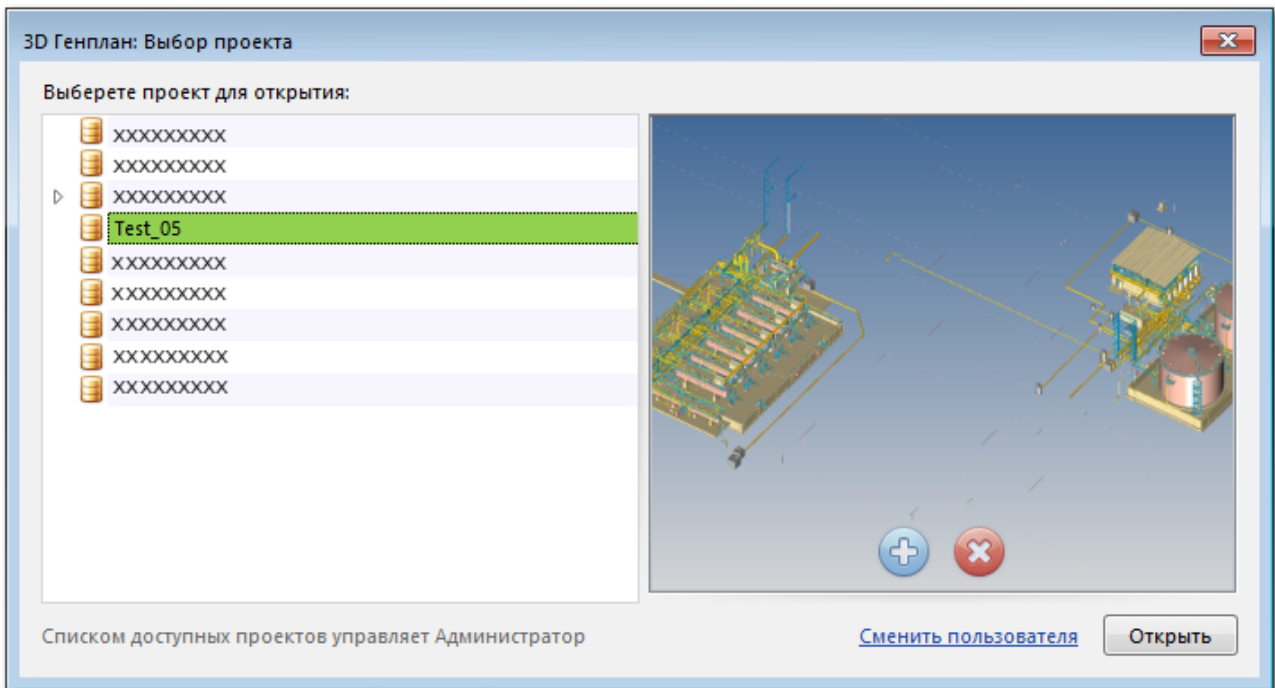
3D Генплан: Выбор проекта

Выберете проект для открытия:

XXXXXXXXX
XXXXXXXXX
XXXXXXXXX
Test_05
XXXXXXXXX
XXXXXXXXX
XXXXXXXXX
XXXXXXXXX
XXXXXXXXX

Списком доступных проектов управляет Администратор

Сменить пользователя

Открыть